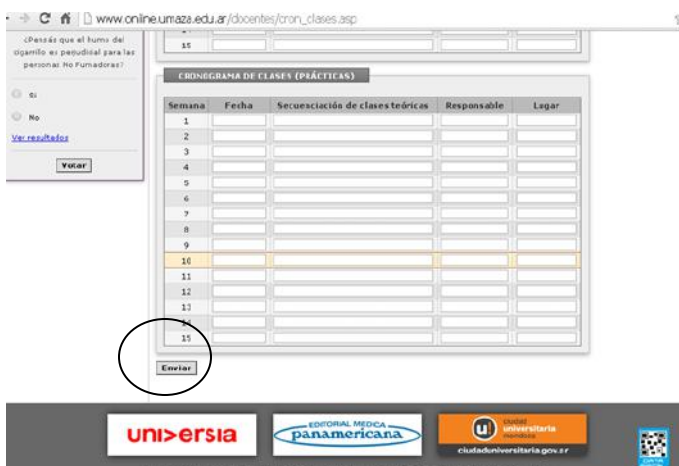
www.online.umaza.edu.ar/docentes/cron_clases.asp

¿Pensás que el humo del cigarrillo es perjudicial para las personas No Fumadoras?

Si

No

Ver resultados

Votar

15

CRONOGRAMA DE CLASES (PRÁCTICAS)

| Semana | Fecha | Secuenciación de clases teóricas | Responsable | Lugar |
|---|---|---|---|---|
| 1 | | | | |
| 2 | | | | |
| 3 | | | | |
| 4 | | | | |
| 5 | | | | |
| 6 | | | | |
| 7 | | | | |
| 8 | | | | |
| 9 | | | | |
| 10 | | | | |
| 11 | | | | |
| 12 | | | | |
| 13 | | | | |
| 14 | | | | |
| 15 | | | | |

Enviar

universia

EDITORIAL MEDICA panamericana

ciudad universitaria mendoza

ciudaduniversitaria.gov.ar